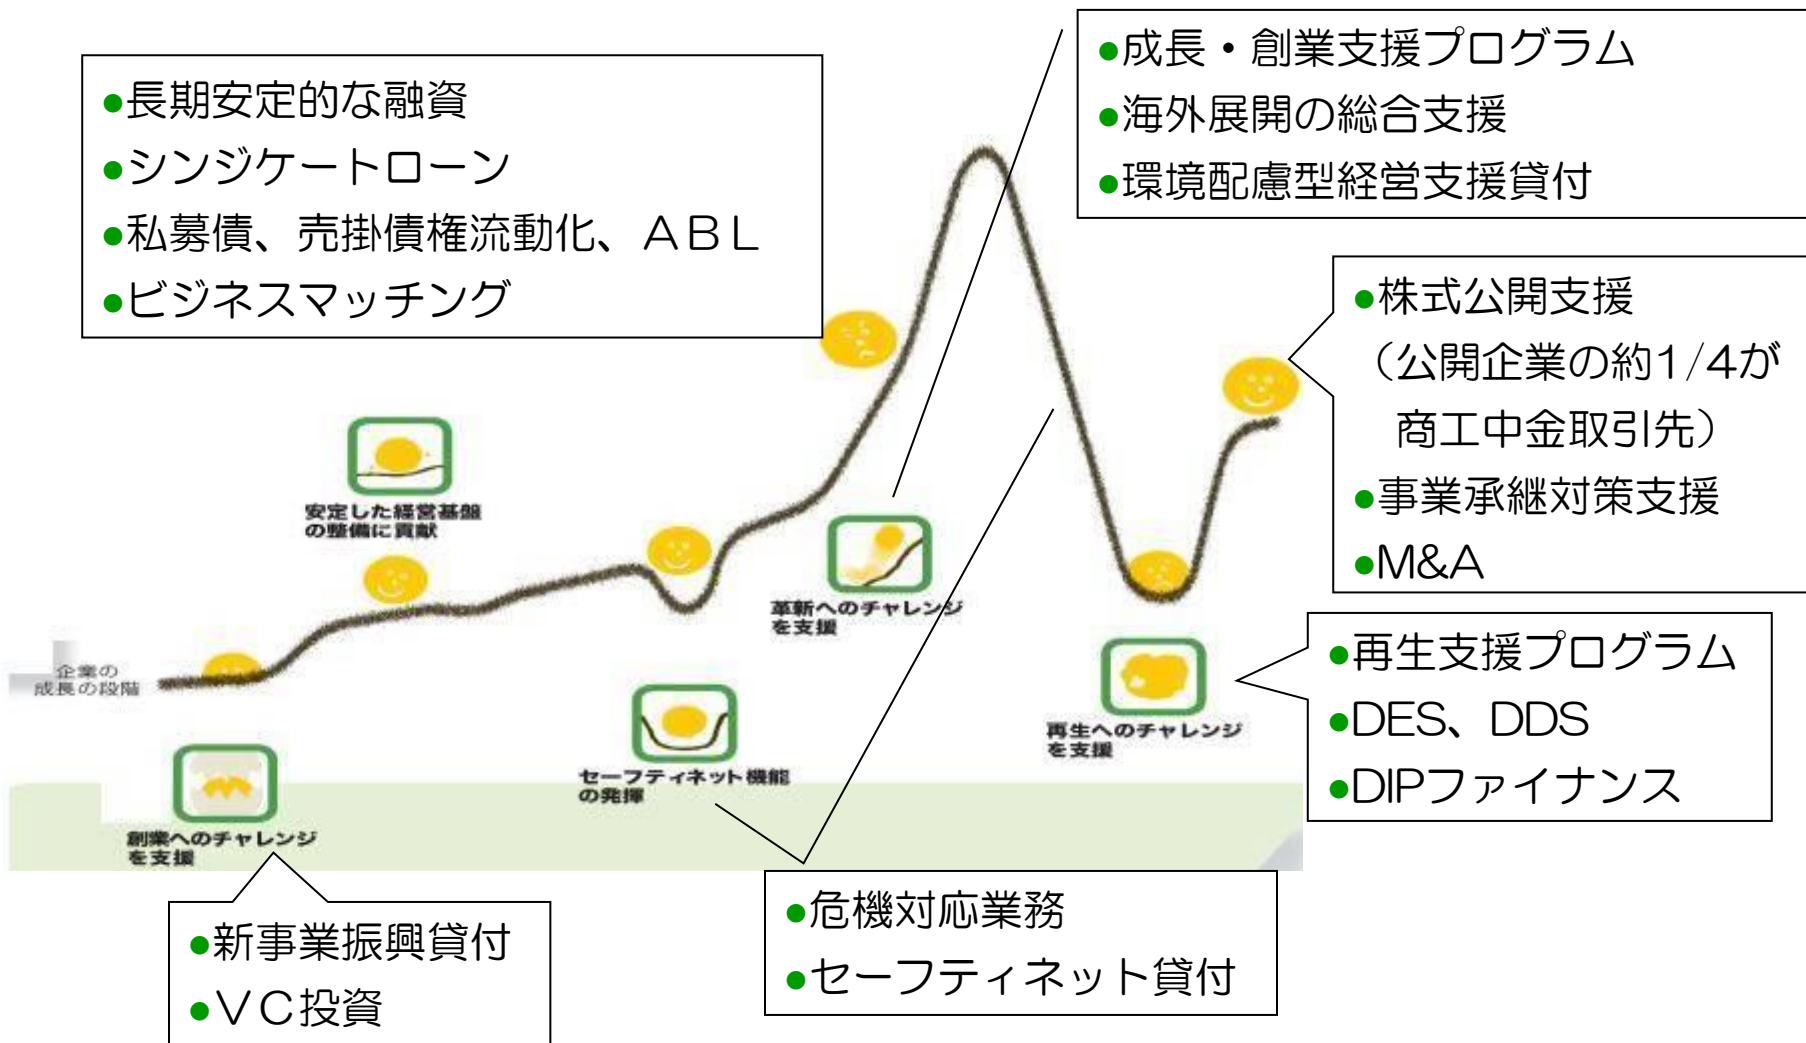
●長期安定的な融資
●シンジケートローン
●私募債、売掛債権流動化、ＡＢＬ
●ビジネスマッチング

●成長・創業支援プログラム
●海外展開の総合支援
●環境配慮型経営支援貸付

●株式公開支援
（公開企業の約1/4が
商工中金取引先）
●事業承継対策支援
●M&A

安定した経営基盤
の整備に貢献

企業の
成長の段階

革新へのチャレンジ
を支援

●再生支援プログラム
●DES、DDS
●DIPファイナンス

再生へのチャレンジ
を支援

セーフティネット機能
の発揮

創業へのチャレンジ
を支援

●新事業振興貸付
●ＶＣ投資

●危機対応業務
●セーフティネット貸付